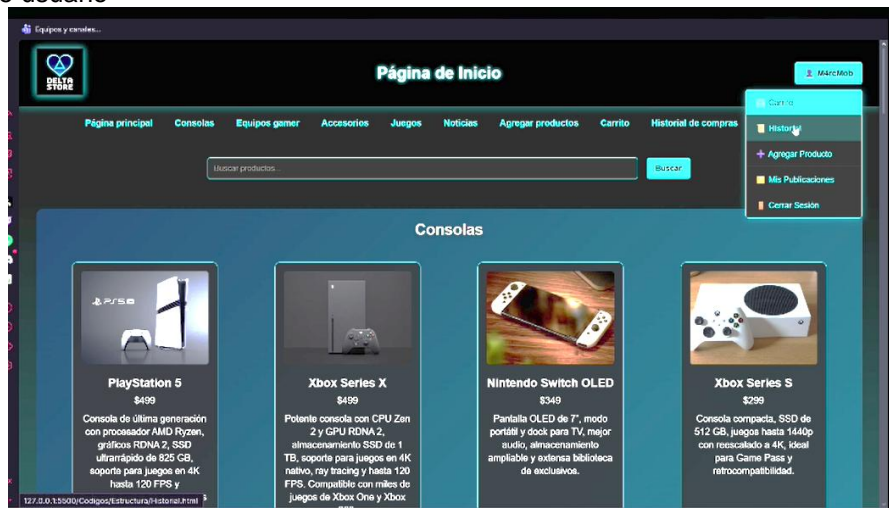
Equipos y canales...

DELTA STORE

Página de Inicio

M4rcMob

Carrito

Historial

Agregar Producto

Mis Publicaciones

Cerrar Sesión

Página principal Consolas Equipos gamer Accesorios Juegos Noticias Agregar productos Carrito Historial de compras

Buscar productos...

Buscar

Consolas

PlayStation 5
$499
Consola de última generación con procesador AMD Ryzen, gráficos RDNA 2, SSD ultrarrápido de 825 GB, soporte para juegos en 4K hasta 120 FPS y

Xbox Series X
$499
Potente consola con CPU Zen 2 y GPU RDNA 2, almacenamiento SSD de 1 TB, soporte para juegos en 4K nativo, ray tracing y hasta 120 FPS. Compatible con miles de juegos de Xbox One y Xbox

Nintendo Switch OLED
$349
Pantalla OLED de 7", modo portátil y dock para TV, mejor audio, almacenamiento ampliable y extensa biblioteca de exclusivos.

Xbox Series S
$299
Consola compacta, SSD de 512 GB, juegos hasta 1440p con reescalado a 4K, ideal para Game Pass y retrocompatibilidad.

127.0.0.1:5500/Codigos/Estructura/Historial.html